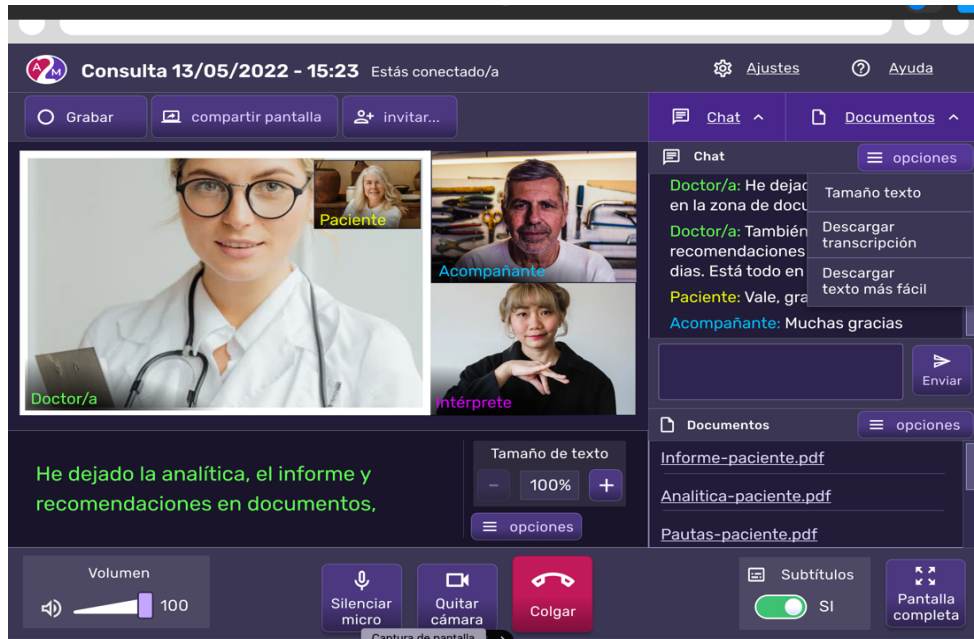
Consulta 13/05/2022 - 15:23 Estás conectado/a

Ajustes

Ayuda

Grabar

compartir pantalla

invitar...

Chat

Documentos

Paciente

Acompañante

Doctor/a

intérprete

Chat

opciones

Doctor/a: He dejad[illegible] en la zona de docu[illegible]

Doctor/a: Tambié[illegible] recomendaciones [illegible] dias. Está todo en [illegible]

Paciente: Vale, gra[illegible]

Acompañante: Muchas gracias

Tamaño texto

Descargar transcripción

Descargar texto más fácil

Enviar

Documentos

opciones

Informe-paciente.pdf

Analitica-paciente.pdf

Pautas-paciente.pdf

He dejado la analítica, el informe y recomendaciones en documentos,

Tamaño de texto

100%

opciones

Volumen

100

Silenciar micro

Quitar cámara

Colgar

Subtítulos

SI

Pantalla completa

Captura de pantalla